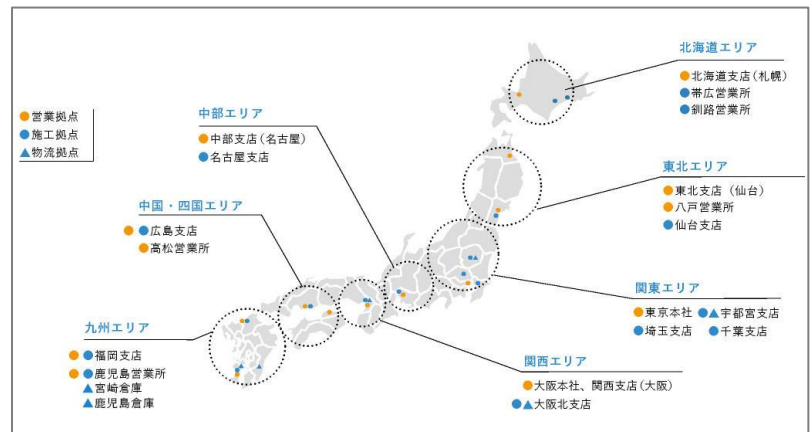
●営業拠点
●施工拠点
▲物流拠点

北海道エリア
●北海道支店（札幌）
●帯広営業所
●釧路営業所

中部エリア
●中部支店（名古屋）
●名古屋支店

東北エリア
●東北支店（仙台）
●八戸営業所
●仙台支店

中国・四国エリア
●●広島支店
●高松営業所

関東エリア
●東京本社 ●▲宇都宮支店
●埼玉支店 ●千葉支店

九州エリア
●●福岡支店
●●鹿児島営業所
▲宮崎倉庫
▲鹿児島倉庫

関西エリア
●大阪本社、関西支店（大阪）
●▲大阪北支店